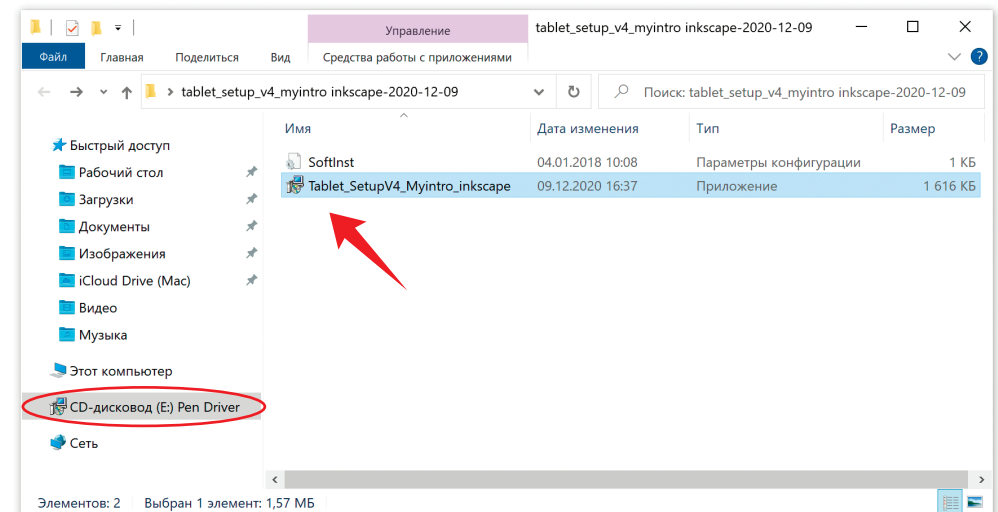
Управление
tablet_setup_v4_myintro inkscape-2020-12-09

Файл
Главная
Поделиться
Вид
Средства работы с приложениями

tablet_setup_v4_myintro inkscape-2020-12-09
Поиск: tablet_setup_v4_myintro inkscape-2020-12-09

Быстрый доступ
Рабочий стол
Загрузки
Документы
Изображения
iCloud Drive (Mac)
Видео
Музыка
Этот компьютер
CD-дисковод (E:) Pen Driver
Сеть

| Имя | Дата изменения | Тип | Размер |
|---|---|---|---|
| SoftInst | 04.01.2018 10:08 | Параметры конфигурации | 1 КБ |
| Tablet_SetupV4_Myintro_inkscape | 09.12.2020 16:37 | Приложение | 1 616 КБ |

Элементов: 2
Выбран 1 элемент: 1,57 МБ